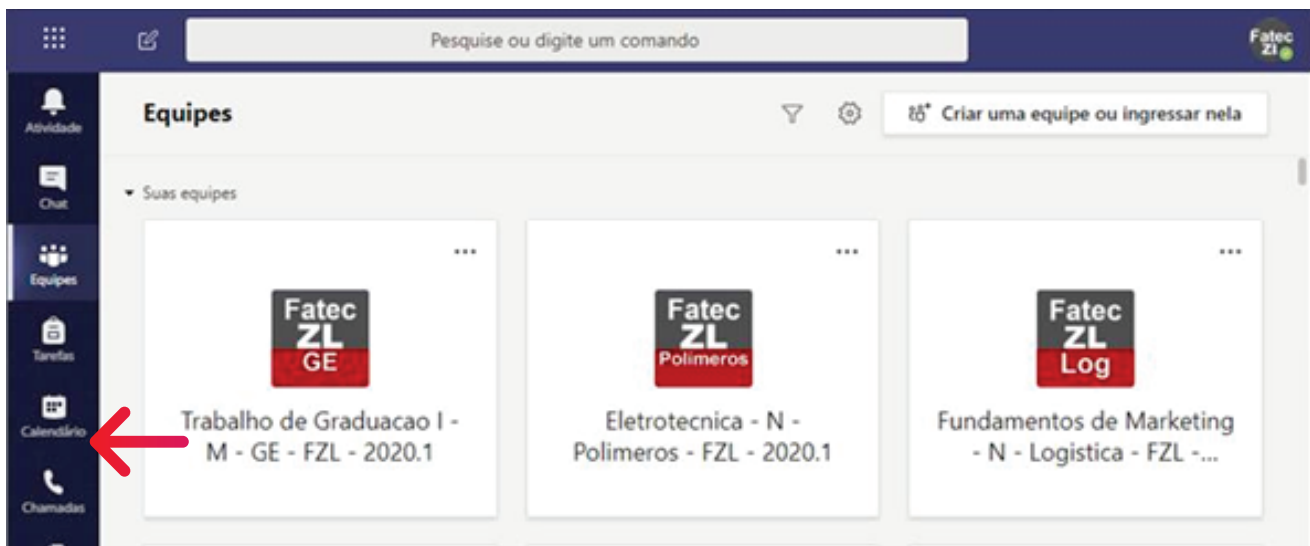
Pesquise ou digite um comando

Fatec Zl

Atividade

Chat

Equipes

Tarefas

Calendário

Chamadas

Equipes

Criar uma equipe ou ingressar nela

Suas equipes

...

Fatec ZL GE

Trabalho de Graduacao I - M - GE - FZL - 2020.1

...

Fatec ZL Polimeros

Eletrotecnica - N - Polimeros - FZL - 2020.1

...

Fatec ZL Log

Fundamentos de Marketing - N - Logistica - FZL -...